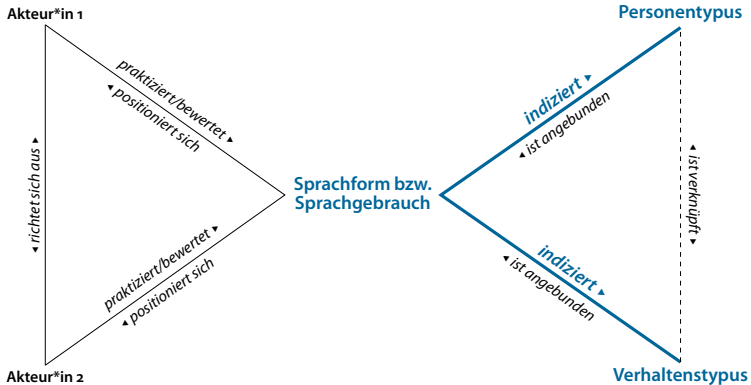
Akteur*in 1

praktiziert/bewertet ▸
◂ positioniert sich

◂ richtet sich aus ▸

praktiziert/bewertet ▸
◂ positioniert sich

Akteur*in 2

Sprachform bzw. Sprachgebrauch

Personentypus

indiziert ▸
◂ ist angebunden

◂ ist verknüpft ▸

indiziert ▸
◂ ist angebunden

Verhaltenstypus